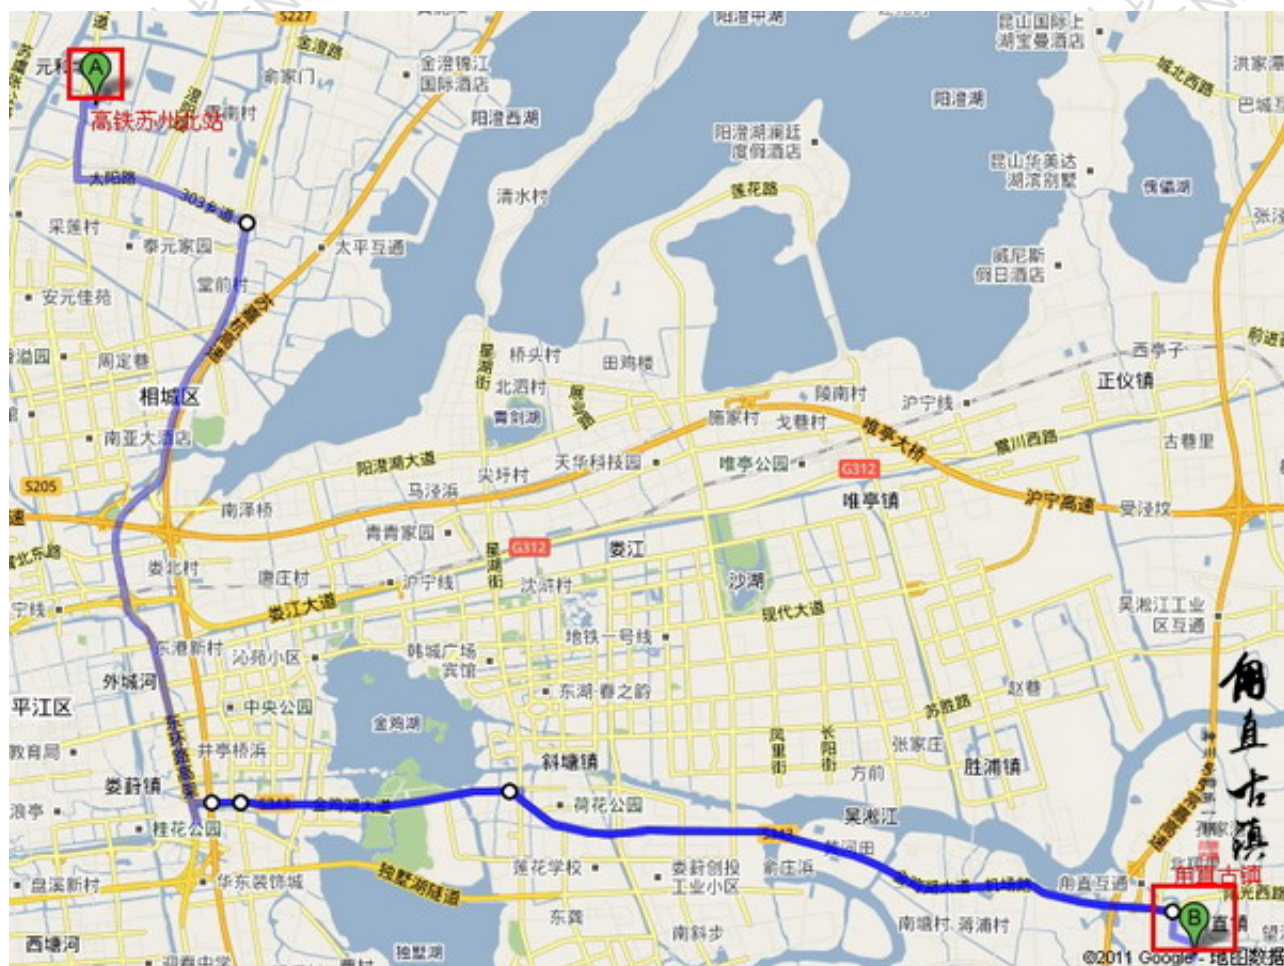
A
元和
高铁苏州北站
S227
金澄路
俞家门
金澄锦江国际酒店
阳澄中湖
昆山国际上湖宝曼酒店
洪家浜
城北西路
巴城
阳澄湖
阳澄西湖
阳澄湖澜廷度假酒店
昆山华美达湖滨别墅
傀儡湖
太阳路
303省道
清水村
莲花路
采莲村
泰元家园
太平互通
威尼斯假日酒店
堂前村
安元佳苑
周庄巷
相城区
桥头村
田鸡楼
西亭子
正仪镇
北渚村
陵南村
沪宁线
南亚大酒店
青剑湖
陆家村
戈巷村
唯亭大桥
黄川西路
古巷里
阳澄湖大道
天华科技园
唯亭公园
G312
尖圩村
S205
马泾浜
唯亭镇
沪宁高速
受泾坟
南泽桥
青青家园
G312
娄江
娄北村
唐庄村
沪宁线
汝浒村
沙湖
娄江大道
现代大道
吴淞江工业区互通
地铁一号线
东港新村
沁苑小区
韩城广场宾馆
外城河
东湖·春之韵
赵巷
平江区
中央公园
金鸡湖
苏胜路
井亭桥浜
张家庄
教育局
斜塘镇
胜浦镇
娄葑镇
方前
荷花公园
吴淞江
桂花公园
金鸡湖大道
莲花学校
娄葑创投工业小区
俞庄浜
甪直互通
盘溪新村
华东装饰城
独墅湖隧道
东龚
南塘村
淞浦村
甪直古镇
B
西塘河
南斜步
独墅湖
©2011 Google - 地图数据
甪直古镇